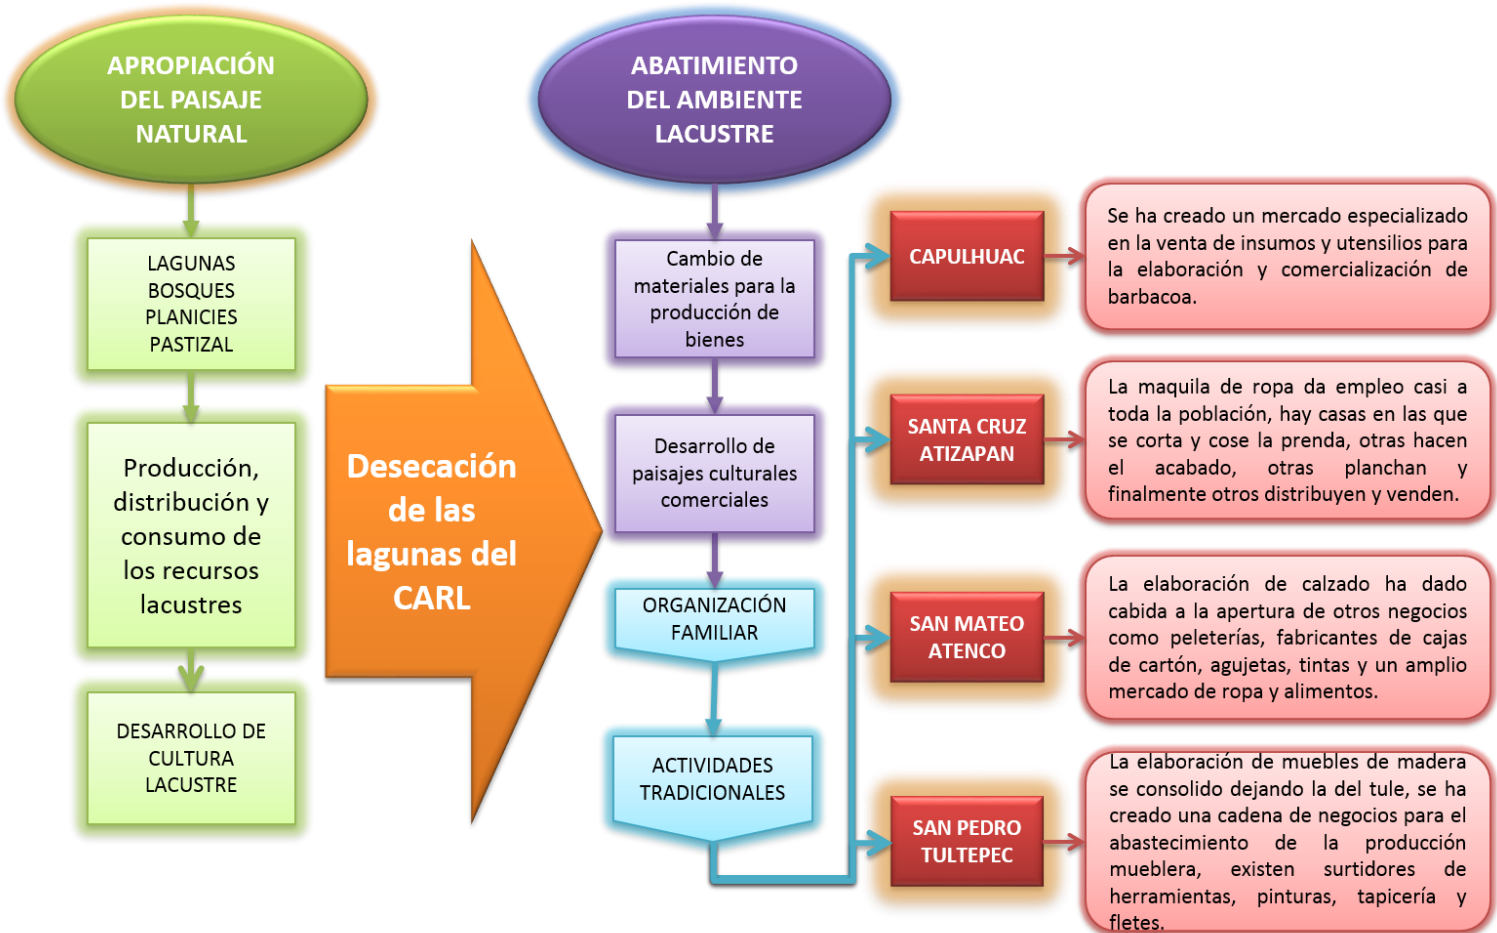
APROPIACIÓN DEL PAISAJE NATURAL

LAGUNAS
BOSQUES
PLANICIES
PASTIZAL

Producción, distribución y consumo de los recursos lacustres

DESARROLLO DE CULTURA LACUSTRE

Desecación de las lagunas del CARL

ABATIMIENTO DEL AMBIENTE LACUSTRE

Cambio de materiales para la producción de bienes

Desarrollo de paisajes culturales comerciales

ORGANIZACIÓN FAMILIAR

ACTIVIDADES TRADICIONALES

CAPULHUAC

Se ha creado un mercado especializado en la venta de insumos y utensilios para la elaboración y comercialización de barbacoa.

SANTA CRUZ ATIZAPAN

La maquila de ropa da empleo casi a toda la población, hay casas en las que se corta y cose la prenda, otras hacen el acabado, otras planchan y finalmente otros distribuyen y venden.

SAN MATEO ATENCO

La elaboración de calzado ha dado cabida a la apertura de otros negocios como peleterías, fabricantes de cajas de cartón, agujetas, tintas y un amplio mercado de ropa y alimentos.

SAN PEDRO TULTEPEC

La elaboración de muebles de madera se consolido dejando la del tule, se ha creado una cadena de negocios para el abastecimiento de la producción mueblera, existen surtidores de herramientas, pinturas, tapicería y fletes.